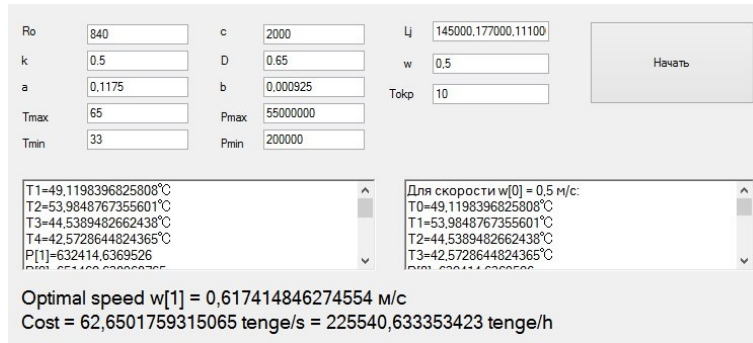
Ro 840
k 0.5
a 0,1175
Tmax 65
Tmin 33

c 2000
D 0.65
b 0,000925
Pmax 55000000
Pmin 200000

Lj 145000,177000,11100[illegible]
w 0,5
Tokp 10

Начать

T1=49,1198396825808°C
T2=53,9848767355601°C
T3=44,5389482662438°C
T4=42,5728644824365°C
P[1]=632414,6369526
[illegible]

Для скорости w[0] = 0,5 м/с:
T0=49,1198396825808°C
T1=53,9848767355601°C
T2=44,5389482662438°C
T3=42,5728644824365°C
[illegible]

Optimal speed w[1] = 0,617414846274554 м/с
Cost = 62,6501759315065 tenge/s = 225540,633353423 tenge/h